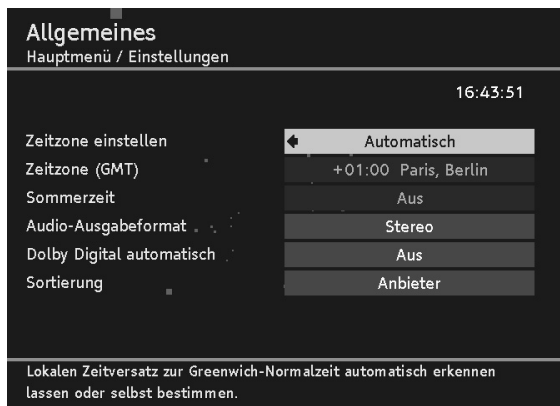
Allgemeines
Hauptmenü / Einstellungen

16:43:51

| | |
|---|---|
| Zeitzone einstellen | Automatisch |
| Zeitzone (GMT) | +01:00 Paris, Berlin |
| Sommerzeit | Aus |
| Audio-Ausgabeformat | Stereo |
| Dolby Digital automatisch | Aus |
| Sortierung | Anbieter |

Lokalen Zeitversatz zur Greenwich-Normalzeit automatisch erkennen lassen oder selbst bestimmen.